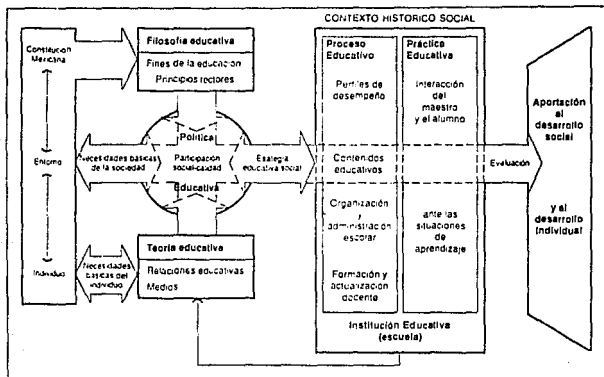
CONTEXTO HISTORICO SOCIAL

Constitucion Mexicana

Entorno

Individuo

Filosofía educativa

Fines de la educacion

Principios rectores

Política

Necesidades basicas de la sociedad

Participación social-calidad

Estrategia educativa social

Educativa

Necesidades basicas del individuo

Teoria educativa

Relaciones educativas

Medios

Proceso Educativo

Perfiles de desempeño

Contenidos educativos

Organización y administracion escolar

Formación y actualización docente

Práctica Educativa

Interacción del maestro y el alumno

ante las situaciones de aprendizaje

Evaluación

Institución Educativa (escuela)

Aportación al desarrollo social

y al desarrollo individual